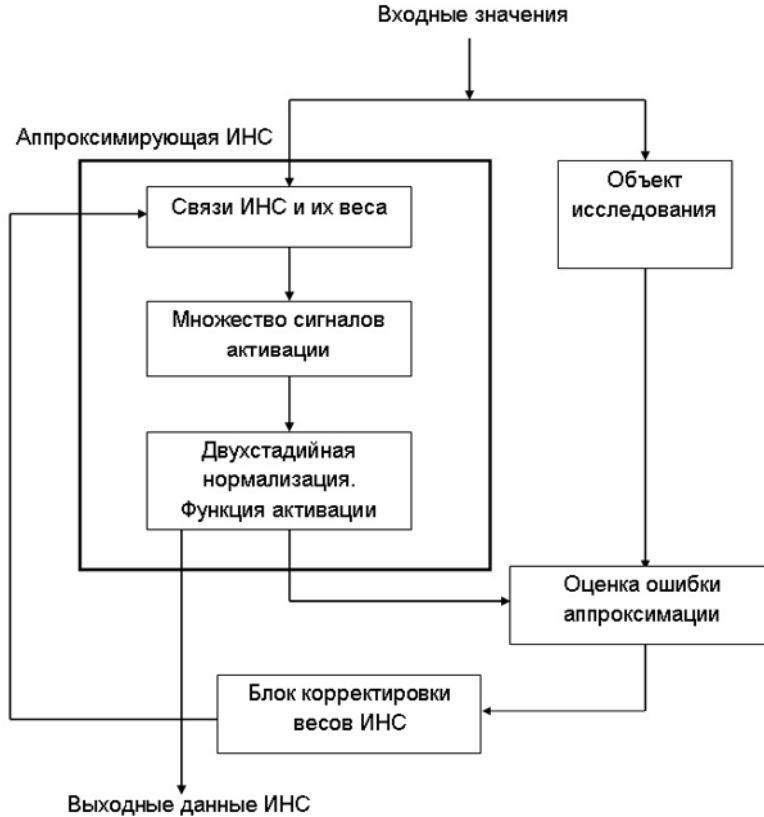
Входные значения

Аппроксимирующая ИНС

Связи ИНС и их веса

Объект исследования

Множество сигналов активации

Двухстадийная нормализация. Функция активации

Оценка ошибки аппроксимации

Блок корректировки весов ИНС

Выходные данные ИНС